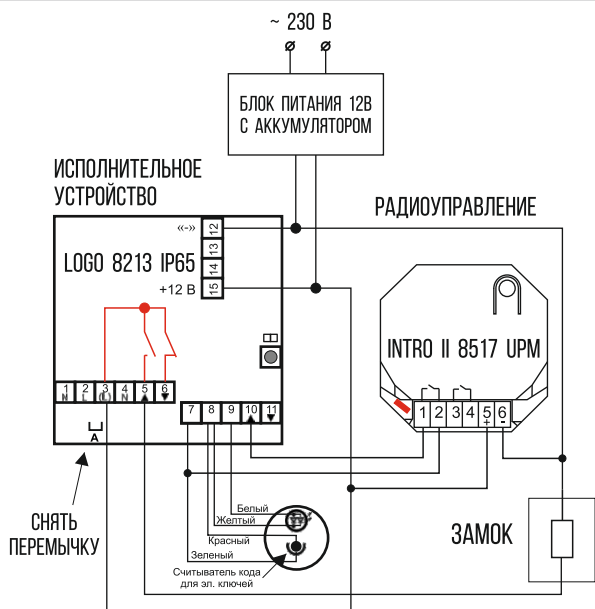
~ 230 В

БЛОК ПИТАНИЯ 12В С АККУМУЛЯТОРОМ

ИСПОЛНИТЕЛЬНОЕ УСТРОЙСТВО

РАДИОУПРАВЛЕНИЕ

LOGO 8213 IP65

12
13
14
15

+12 В

1 2 3 4 5 6

7 8 9 10 11

A

INTRO II 8517 UPM

1 2 3 4 5 6

+ -

СНЯТЬ ПЕРЕМЫЧКУ

Белый
Желтый
Красный
Зеленый

Считыватель кода для эл. ключей

ЗАМОК